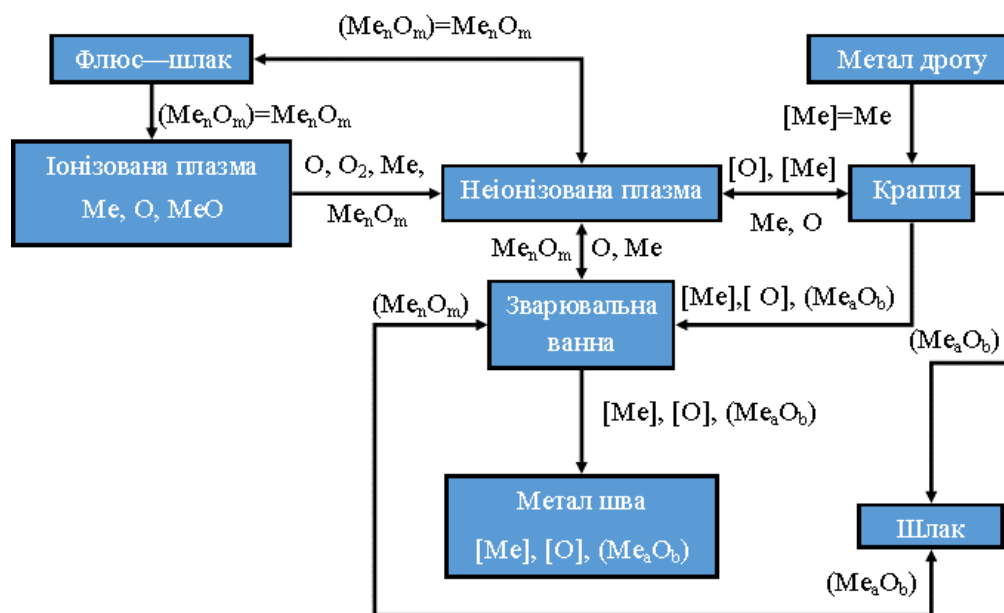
$(Me_nO_m)=Me_nO_m$

Флюс—шлак

Метал дроту

$(Me_nO_m)=Me_nO_m$

[Me]=Me

Іонізована плазма

Me, O, MeO

O, $O_2$, Me,

$Me_nO_m$

Неіонізована плазма

[O], [Me]

Me, O

Крапля

$Me_nO_m$

O, Me

$(Me_nO_m)$

Зварювальна ванна

[Me],[ O], $(Me_aO_b)$

$(Me_aO_b)$

[Me], [O], $(Me_aO_b)$

Метал шва

[Me], [O], $(Me_aO_b)$

Шлак

$(Me_aO_b)$